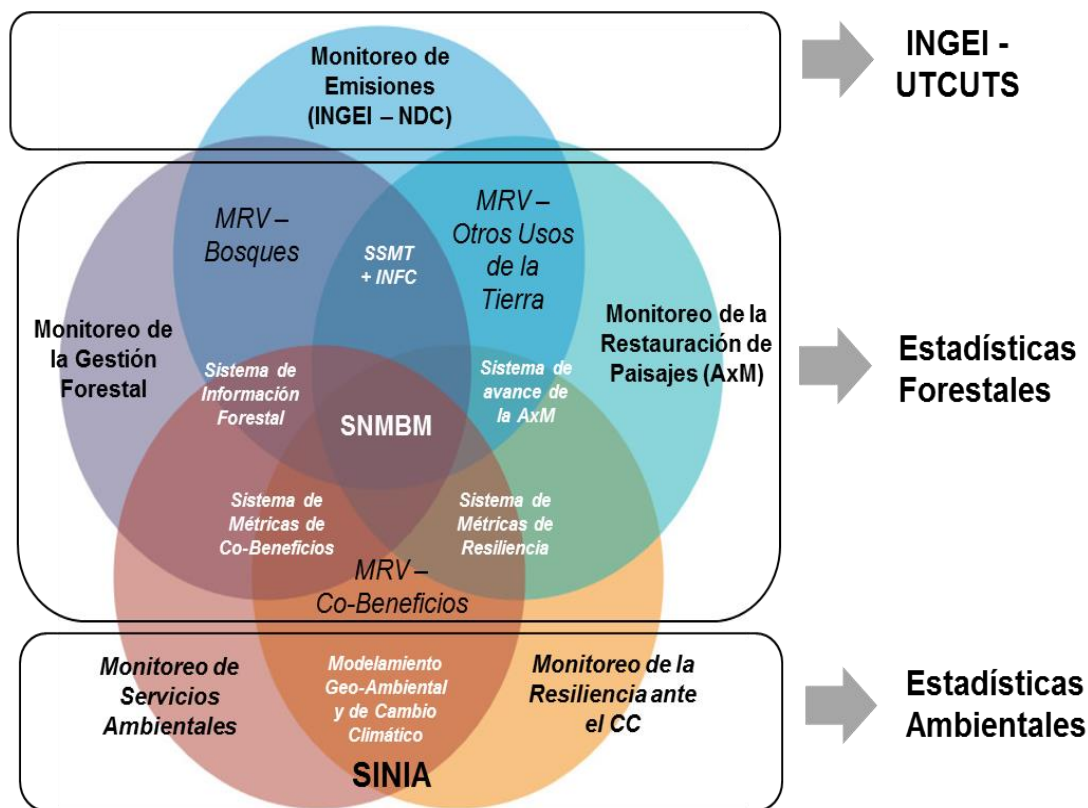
Monitoreo de Emisiones (INGEI – NDC)

INGEI - UTCUTS

MRV – Bosques

SSMT + INFC

MRV – Otros Usos de la Tierra

Monitoreo de la Gestión Forestal

Monitoreo de la Restauración de Paisajes (AxM)

Estadísticas Forestales

Sistema de Información Forestal

SNMBM

Sistema de avance de la AxM

Sistema de Métricas de Co-Beneficios

Sistema de Métricas de Resiliencia

MRV – Co-Beneficios

Monitoreo de Servicios Ambientales

Modelamiento Geo-Ambiental y de Cambio Climático

Monitoreo de la Resiliencia ante el CC

Estadísticas Ambientales

SINIA